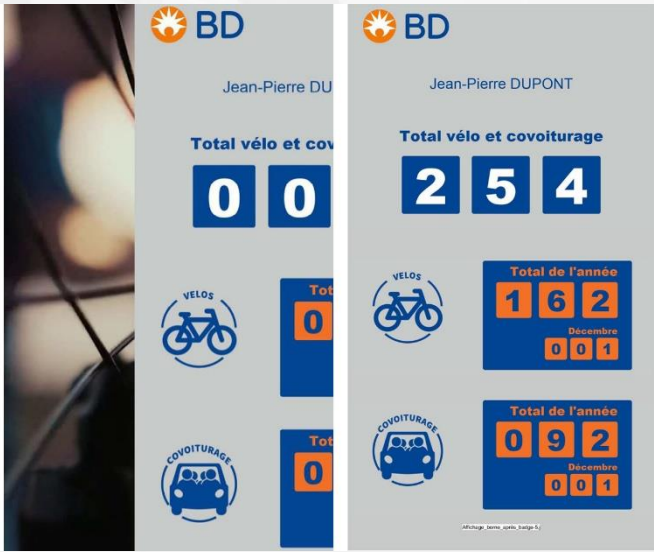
BD

Jean-Pierre DU

Total vélo et cov

0 0

VELOS

Tot

0

COVOITURAGE

Tot

0

BD

Jean-Pierre DUPONT

Total vélo et covoiturage

2 5 4

VELOS

Total de l'année

1 6 2

Décembre

0 0 1

COVOITURAGE

Total de l'année

0 9 2

Décembre

0 0 1

Affichage_borne_après_badge-5